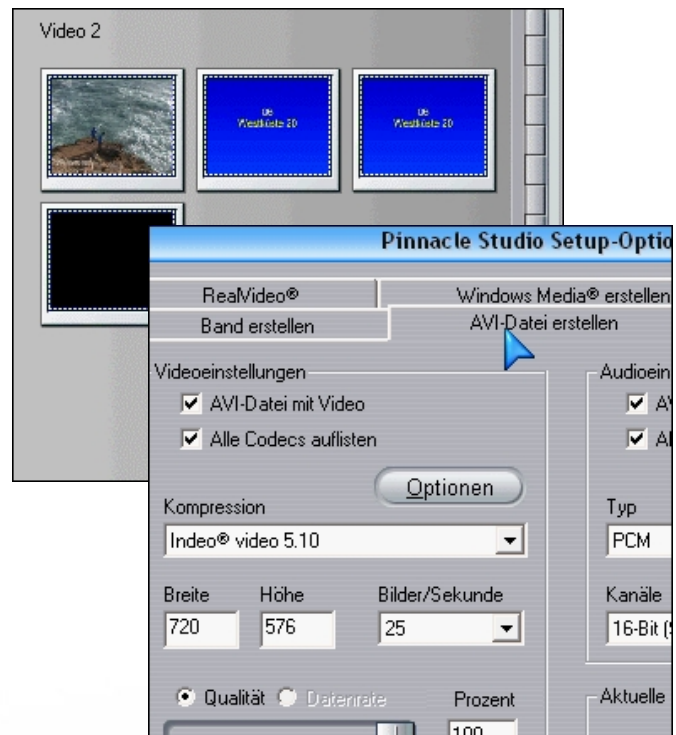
Video 2

US Westküste 20

US Westküste 20

Pinnacle Studio Setup-Optio

RealVideo®

Windows Media® erstellen

Band erstellen

AVI-Datei erstellen

Videoeinstellungen

AVI-Datei mit Video

Alle Codecs auflisten

Optionen

Kompression

Indeo® video 5.10

Breite

720

Höhe

576

Bilder/Sekunde

25

Qualität

Datenrate

Prozent

100

Audioein

AV

Al

Typ

PCM

Kanäle

16-Bit (

Aktuelle